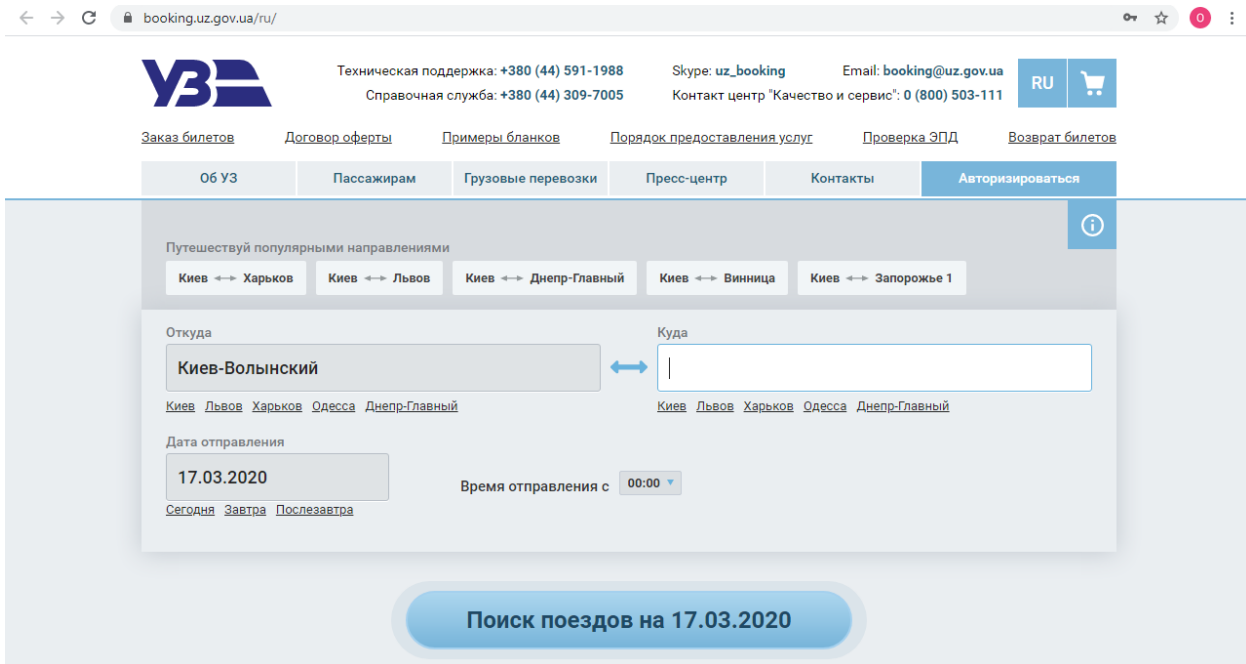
booking.uz.gov.ua/ru/

O

УЗ

Техническая поддержка: +380 (44) 591-1988
Справочная служба: +380 (44) 309-7005

Skype: uz_booking
Контакт центр "Качество и сервис": 0 (800) 503-111

Email: booking@uz.gov.ua

RU

Заказ билетов Договор оферты Примеры бланков Порядок предоставления услуг Проверка ЭПД Возврат билетов

Об УЗ Пассажирам Грузовые перевозки Пресс-центр Контакты Авторизироваться

Путешествуй популярными направлениями

Киев Харьков Киев Львов Киев Днепр-Главный Киев Винница Киев Запорожье 1

Откуда
Киев-Волынский
Киев Львов Харьков Одесса Днепр-Главный

Куда
Киев Львов Харьков Одесса Днепр-Главный

Дата отправления
17.03.2020
Сегодня Завтра Послезавтра

Время отправления с 00:00

Поиск поездов на 17.03.2020